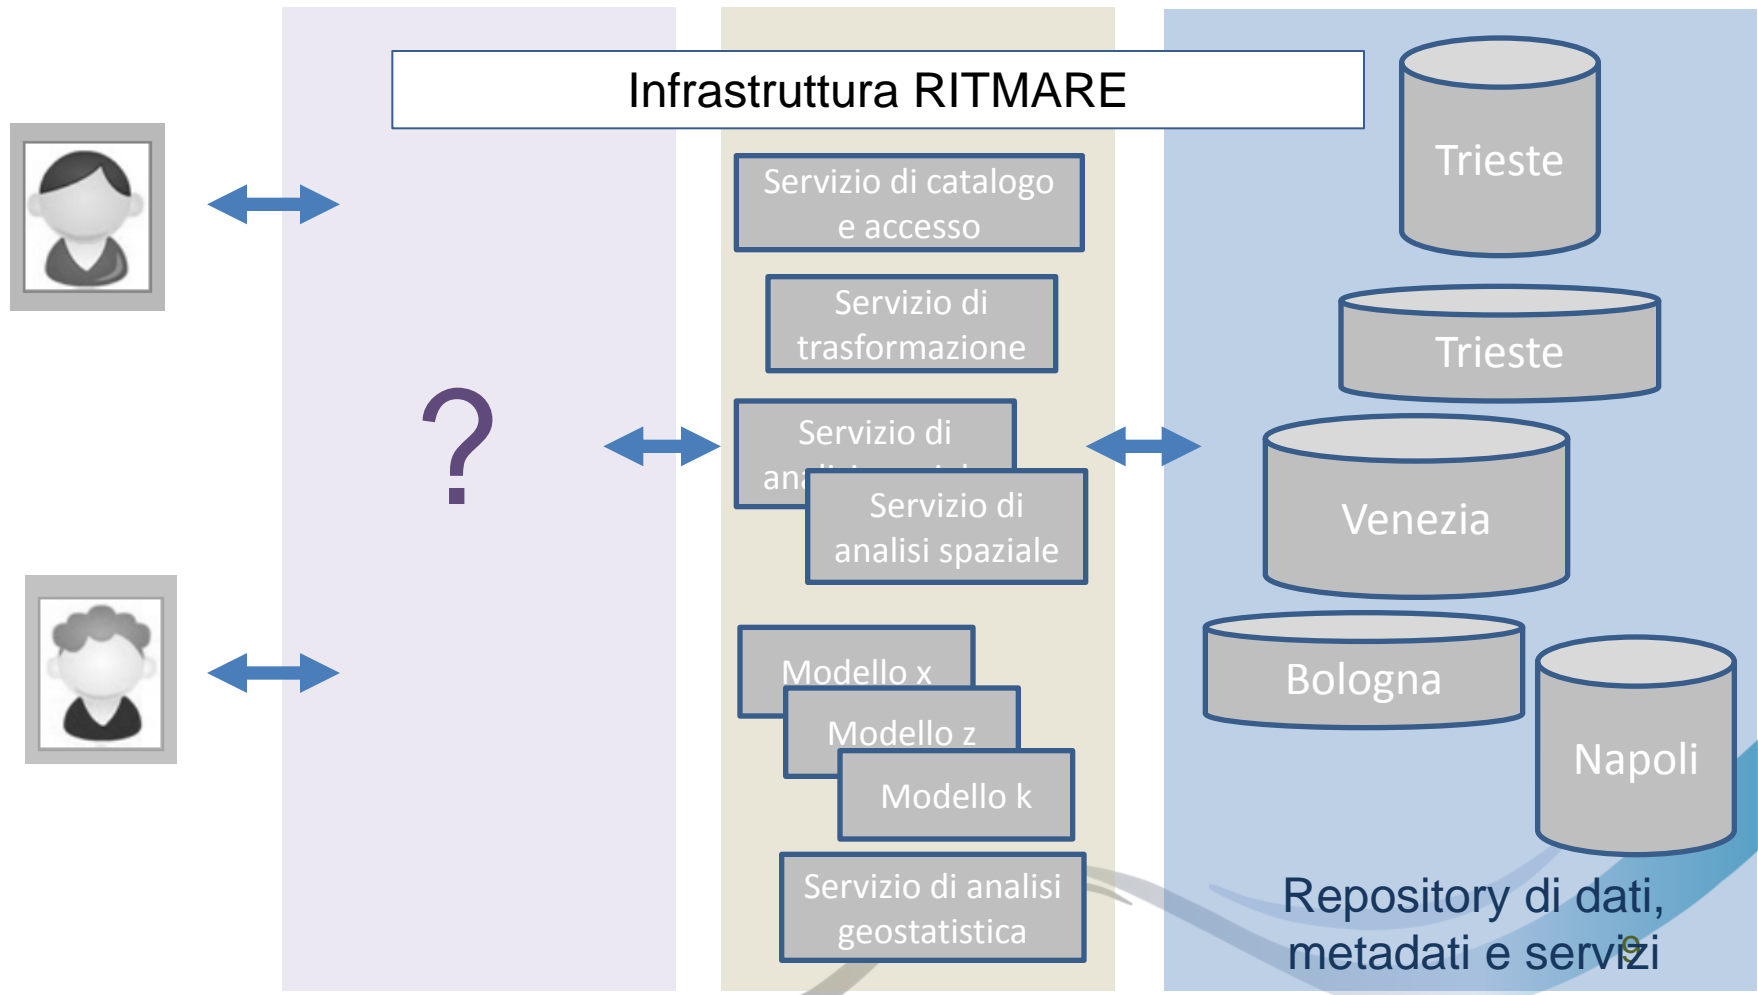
Infrastruttura RITMARE

?

Servizio di catalogo e accesso

Servizio di trasformazione

Servizio di an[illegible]

Servizio di analisi spaziale

Modello x

Modello z

Modello k

Servizio di analisi geostatistica

Trieste

Trieste

Venezia

Bologna

Napoli

Repository di dati, metadati e servizi

9